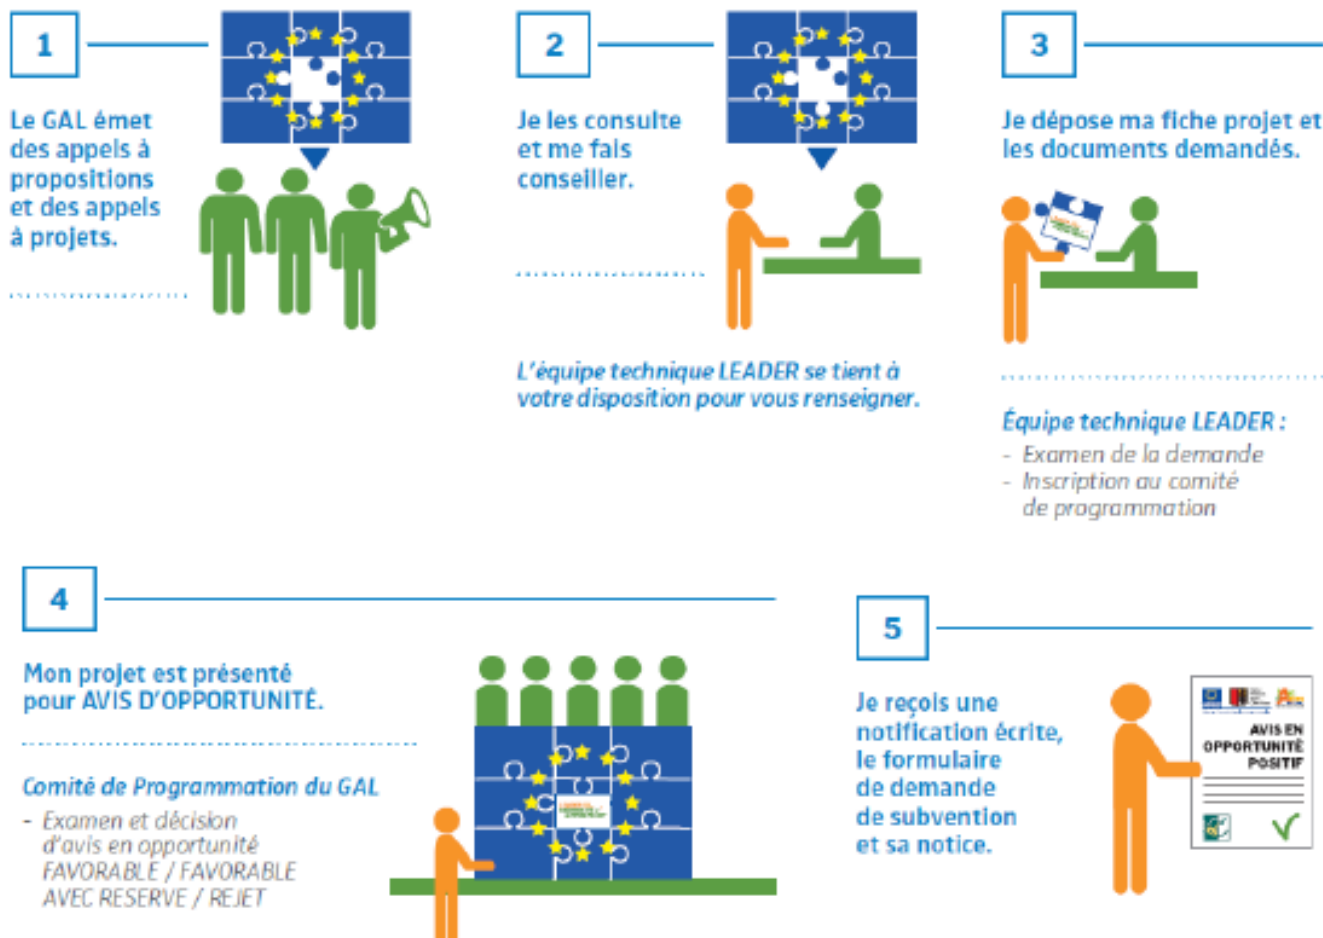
1

Le GAL émet des appels à propositions et des appels à projets.

2

Je les consulte et me fais conseiller.

L'équipe technique LEADER se tient à votre disposition pour vous renseigner.

3

Je dépose ma fiche projet et les documents demandés.

Équipe technique LEADER :
- Examen de la demande
- Inscription au comité de programmation

4

Mon projet est présenté pour AVIS D'OPPORTUNITÉ.

Comité de Programmation du GAL
- Examen et décision d'avis en opportunité FAVORABLE / FAVORABLE AVEC RESERVE / REJET

5

Je reçois une notification écrite, le formulaire de demande de subvention et sa notice.

AVIS EN OPPORTUNITÉ POSITIF